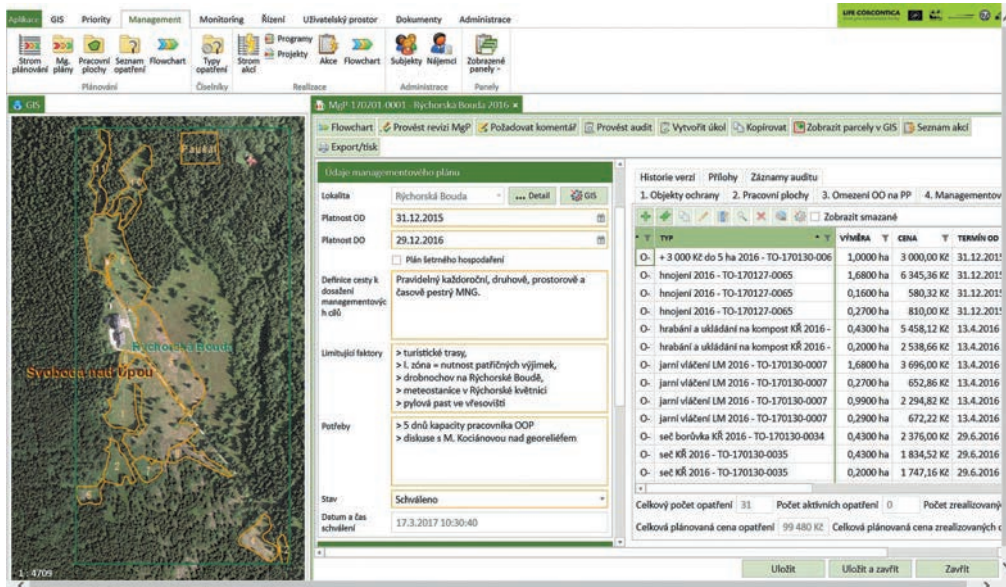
Aplikace GIS Priority Management Monitoring Řízení Uživatelský prostor Dokumenty Administrace

LIFE CORCONTICA

Strom plánování Mg. plány Pracovní plochy Seznam opatření Flowchart
Plánování
Typy opatření
Číselníky
Strom akcí Programy Projekty Akce Flowchart
Realizace
Subjekty Nájemci
Administrace
Zobrazené panely
Panely

GIS

Fausal
Rýchorská Bouda
Svoboda nad Úpou
1 : 4709

MgP-170201-0001 - Rýchorská Bouda 2016 ×

Flowchart Provést revizi MgP Požadovat komentář Provést audit Vytvořit úkol Kopírovat Zobrazit parcely v GIS Seznam akcí
Export/tisk

Údaje managementového plánu

Lokalita: Rýchorská Bouda ... Detail GIS
Platnost OD: 31.12.2015
Platnost DO: 29.12.2016
Plán šetrného hospodaření
Definice cesty k dosažení managementových cílů: Pravidelný každoroční, druhově, prostorově a časově pestrý MNG.
Limitující faktory: > turistické trasy, > I. zóna = nutnost patřičných výjimek, > drobnochov na Rýchorské Boudě, > meteostanice v Rýchorské květnici > pylová past ve vřesovišti
Potřeby: > 5 dnů kapacity pracovníka OOP > diskuse s M. Kociánovou nad georeliéfem
Stav: Schváleno
Datum a čas schválení: 17.3.2017 10:30:40

Historie verzí Přílohy Záznamy auditu
1. Objekty ochrany 2. Pracovní plochy 3. Omezení OO na PP 4. Managementov

Zobrazit smazané

| | TYP | VÝMĚRA | CENA | TERMÍN OD |
|---|---|---|---|---|
| O- | + 3 000 Kč do 5 ha 2016 - TO-170130-006 | 1,0000 ha | 3 000,00 Kč | 31.12.201 |
| O- | hnojení 2016 - TO-170127-0065 | 1,6800 ha | 6 345,36 Kč | 31.12.201 |
| O- | hnojení 2016 - TO-170127-0065 | 0,1600 ha | 580,32 Kč | 31.12.201 |
| O- | hnojení 2016 - TO-170127-0065 | 0,2700 ha | 810,00 Kč | 31.12.201 |
| O- | hrabání a ukládání na kompost KŘ 2016 - | 0,4300 ha | 5 458,12 Kč | 13.4.2016 |
| O- | hrabání a ukládání na kompost KŘ 2016 - | 0,2000 ha | 2 538,66 Kč | 13.4.2016 |
| O- | jarní vláčení LM 2016 - TO-170130-0007 | 1,6800 ha | 3 696,00 Kč | 13.4.2016 |
| O- | jarní vláčení LM 2016 - TO-170130-0007 | 0,2700 ha | 652,86 Kč | 13.4.2016 |
| O- | jarní vláčení LM 2016 - TO-170130-0007 | 0,9900 ha | 2 294,82 Kč | 13.4.2016 |
| O- | jarní vláčení LM 2016 - TO-170130-0007 | 0,2900 ha | 672,22 Kč | 13.4.2016 |
| O- | seč borůvka KŘ 2016 - TO-170130-0034 | 0,4300 ha | 2 376,00 Kč | 29.6.2016 |
| O- | seč KŘ 2016 - TO-170130-0035 | 0,4300 ha | 1 834,52 Kč | 29.6.2016 |
| O- | seč KŘ 2016 - TO-170130-0035 | 0,2000 ha | 1 747,16 Kč | 29.6.2016 |

Celkový počet opatření 31 Počet aktivních opatření 0 Počet zrealizovaný
Celková plánovaná cena opatření 99 480 Kč Celková plánovaná cena zrealizovaných

Uložit Uložit a zavřít Zavřít